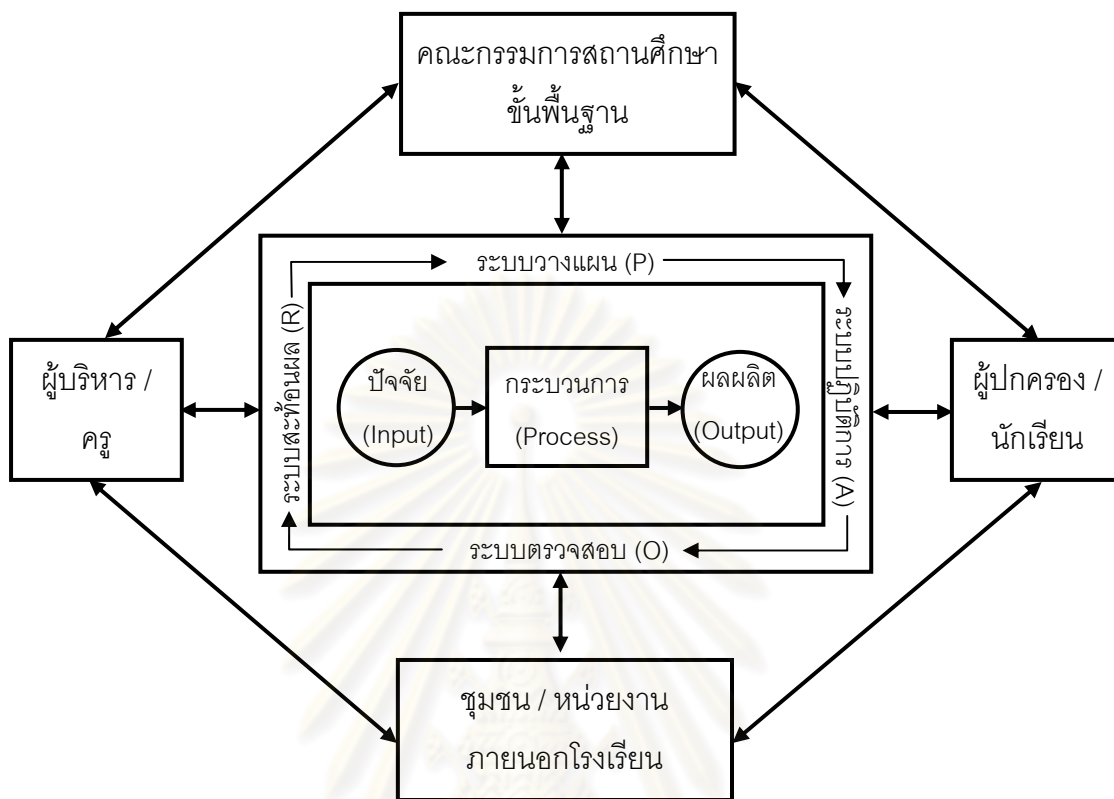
คณะกรรมการสถานศึกษาขั้นพื้นฐาน

ระบบวางแผน (P)

ผู้บริหาร / ครู

ระบบสะท้อนผล (R)

ปัจจัย (Input)

กระบวนการ (Process)

ผลผลิต (Output)

ระบบปฏิบัติการ (A)

ผู้ปกครอง / นักเรียน

ระบบตรวจสอบ (O)

ชุมชน / หน่วยงานภายนอกโรงเรียน